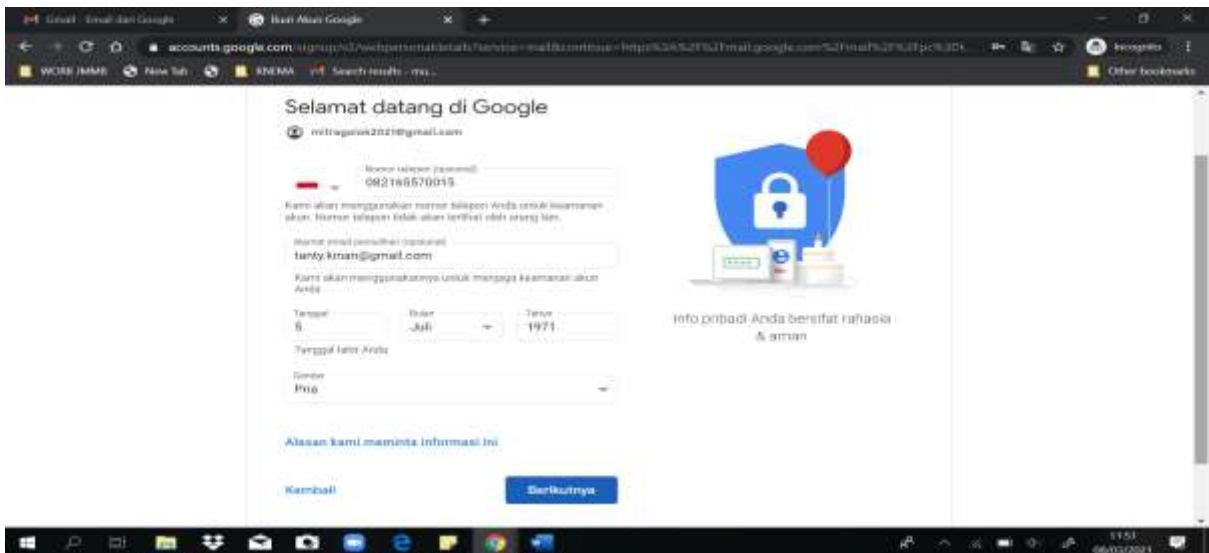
Gmail - Email dari Google
Buat Akun Google
accounts.google.com/signup/v2/webpersonaldetails?service=mail&continue=https%3A%2F%2Fmail.google.com%2Fmail%2F%3Fpc%3D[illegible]
Incognito
WORK IMMB New Tab KNEMA Search results - mu...
Other bookmarks

Selamat datang di Google
mitragenek2021@gmail.com

Nomor telepon (opsional)
082165570015
Kami akan menggunakan nomor telepon Anda untuk keamanan akun. Nomor telepon tidak akan terlihat oleh orang lain.

Alamat email pemulihan (opsional)
tanty.kinan@gmail.com
Kami akan menggunakannya untuk menjaga keamanan akun Anda

Tanggal
5
Bulan
Juli
Tahun
1971
Tanggal lahir Anda

Gender
Pria

Alasan kami meminta informasi ini

Kembali
Berikutnya

Info pribadi Anda bersifat rahasia & aman

11:51
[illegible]